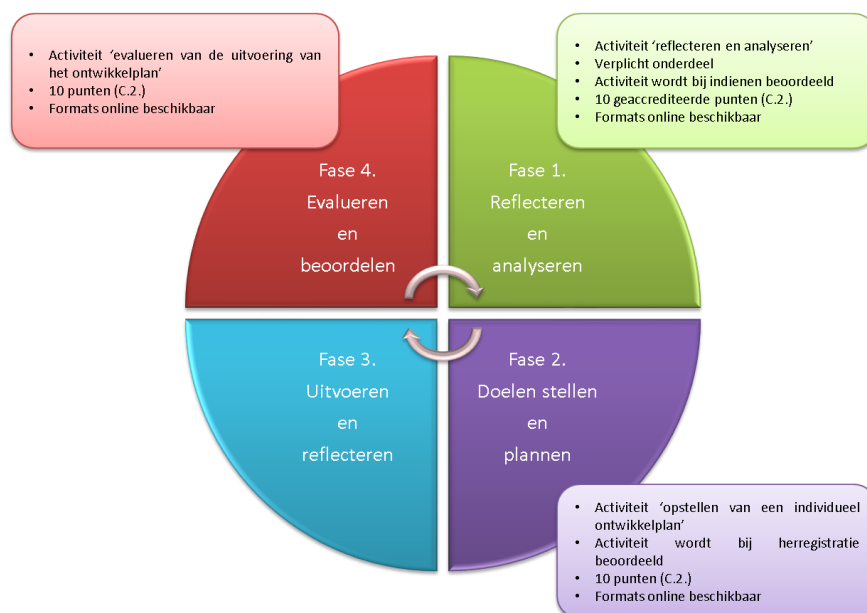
- Activiteit ‘evalueren van de uitvoering van het ontwikkelplan’
- 10 punten (C.2.)
- Formats online beschikbaar

- Activiteit ‘reflecteren en analyseren’
- Verplicht onderdeel
- Activiteit wordt bij indienen beoordeeld
- 10 geaccrediteerde punten (C.2.)
- Formats online beschikbaar

Fase 4. Evalueren en beoordelen

Fase 1. Reflecteren en analyseren

Fase 3. Uitvoeren en reflecteren

Fase 2. Doelen stellen en plannen

- Activiteit ‘opstellen van een individueel ontwikkelplan’
- Activiteit wordt bij herregistratie beoordeeld
- 10 punten (C.2.)
- Formats online beschikbaar